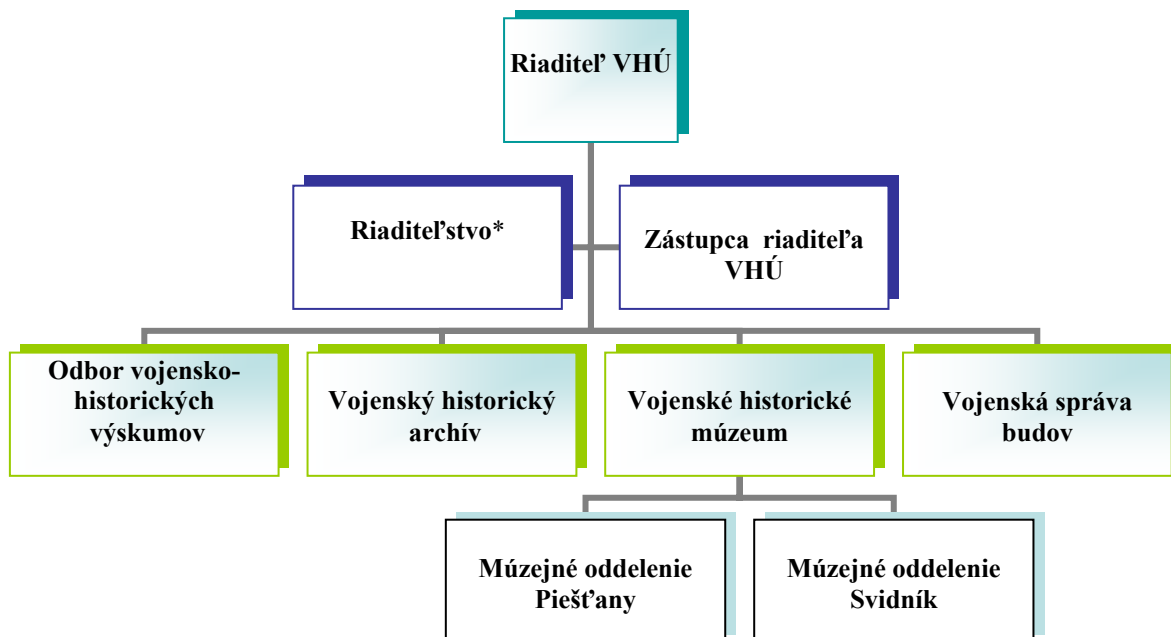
Riaditeľ VHÚ

Riaditeľstvo*

Zástupca riaditeľa VHÚ

Odbor vojensko-historických výskumov

Vojenský historický archív

Vojenské historické múzeum

Vojenská správa budov

Múzejné oddelenie Piešťany

Múzejné oddelenie Svidník